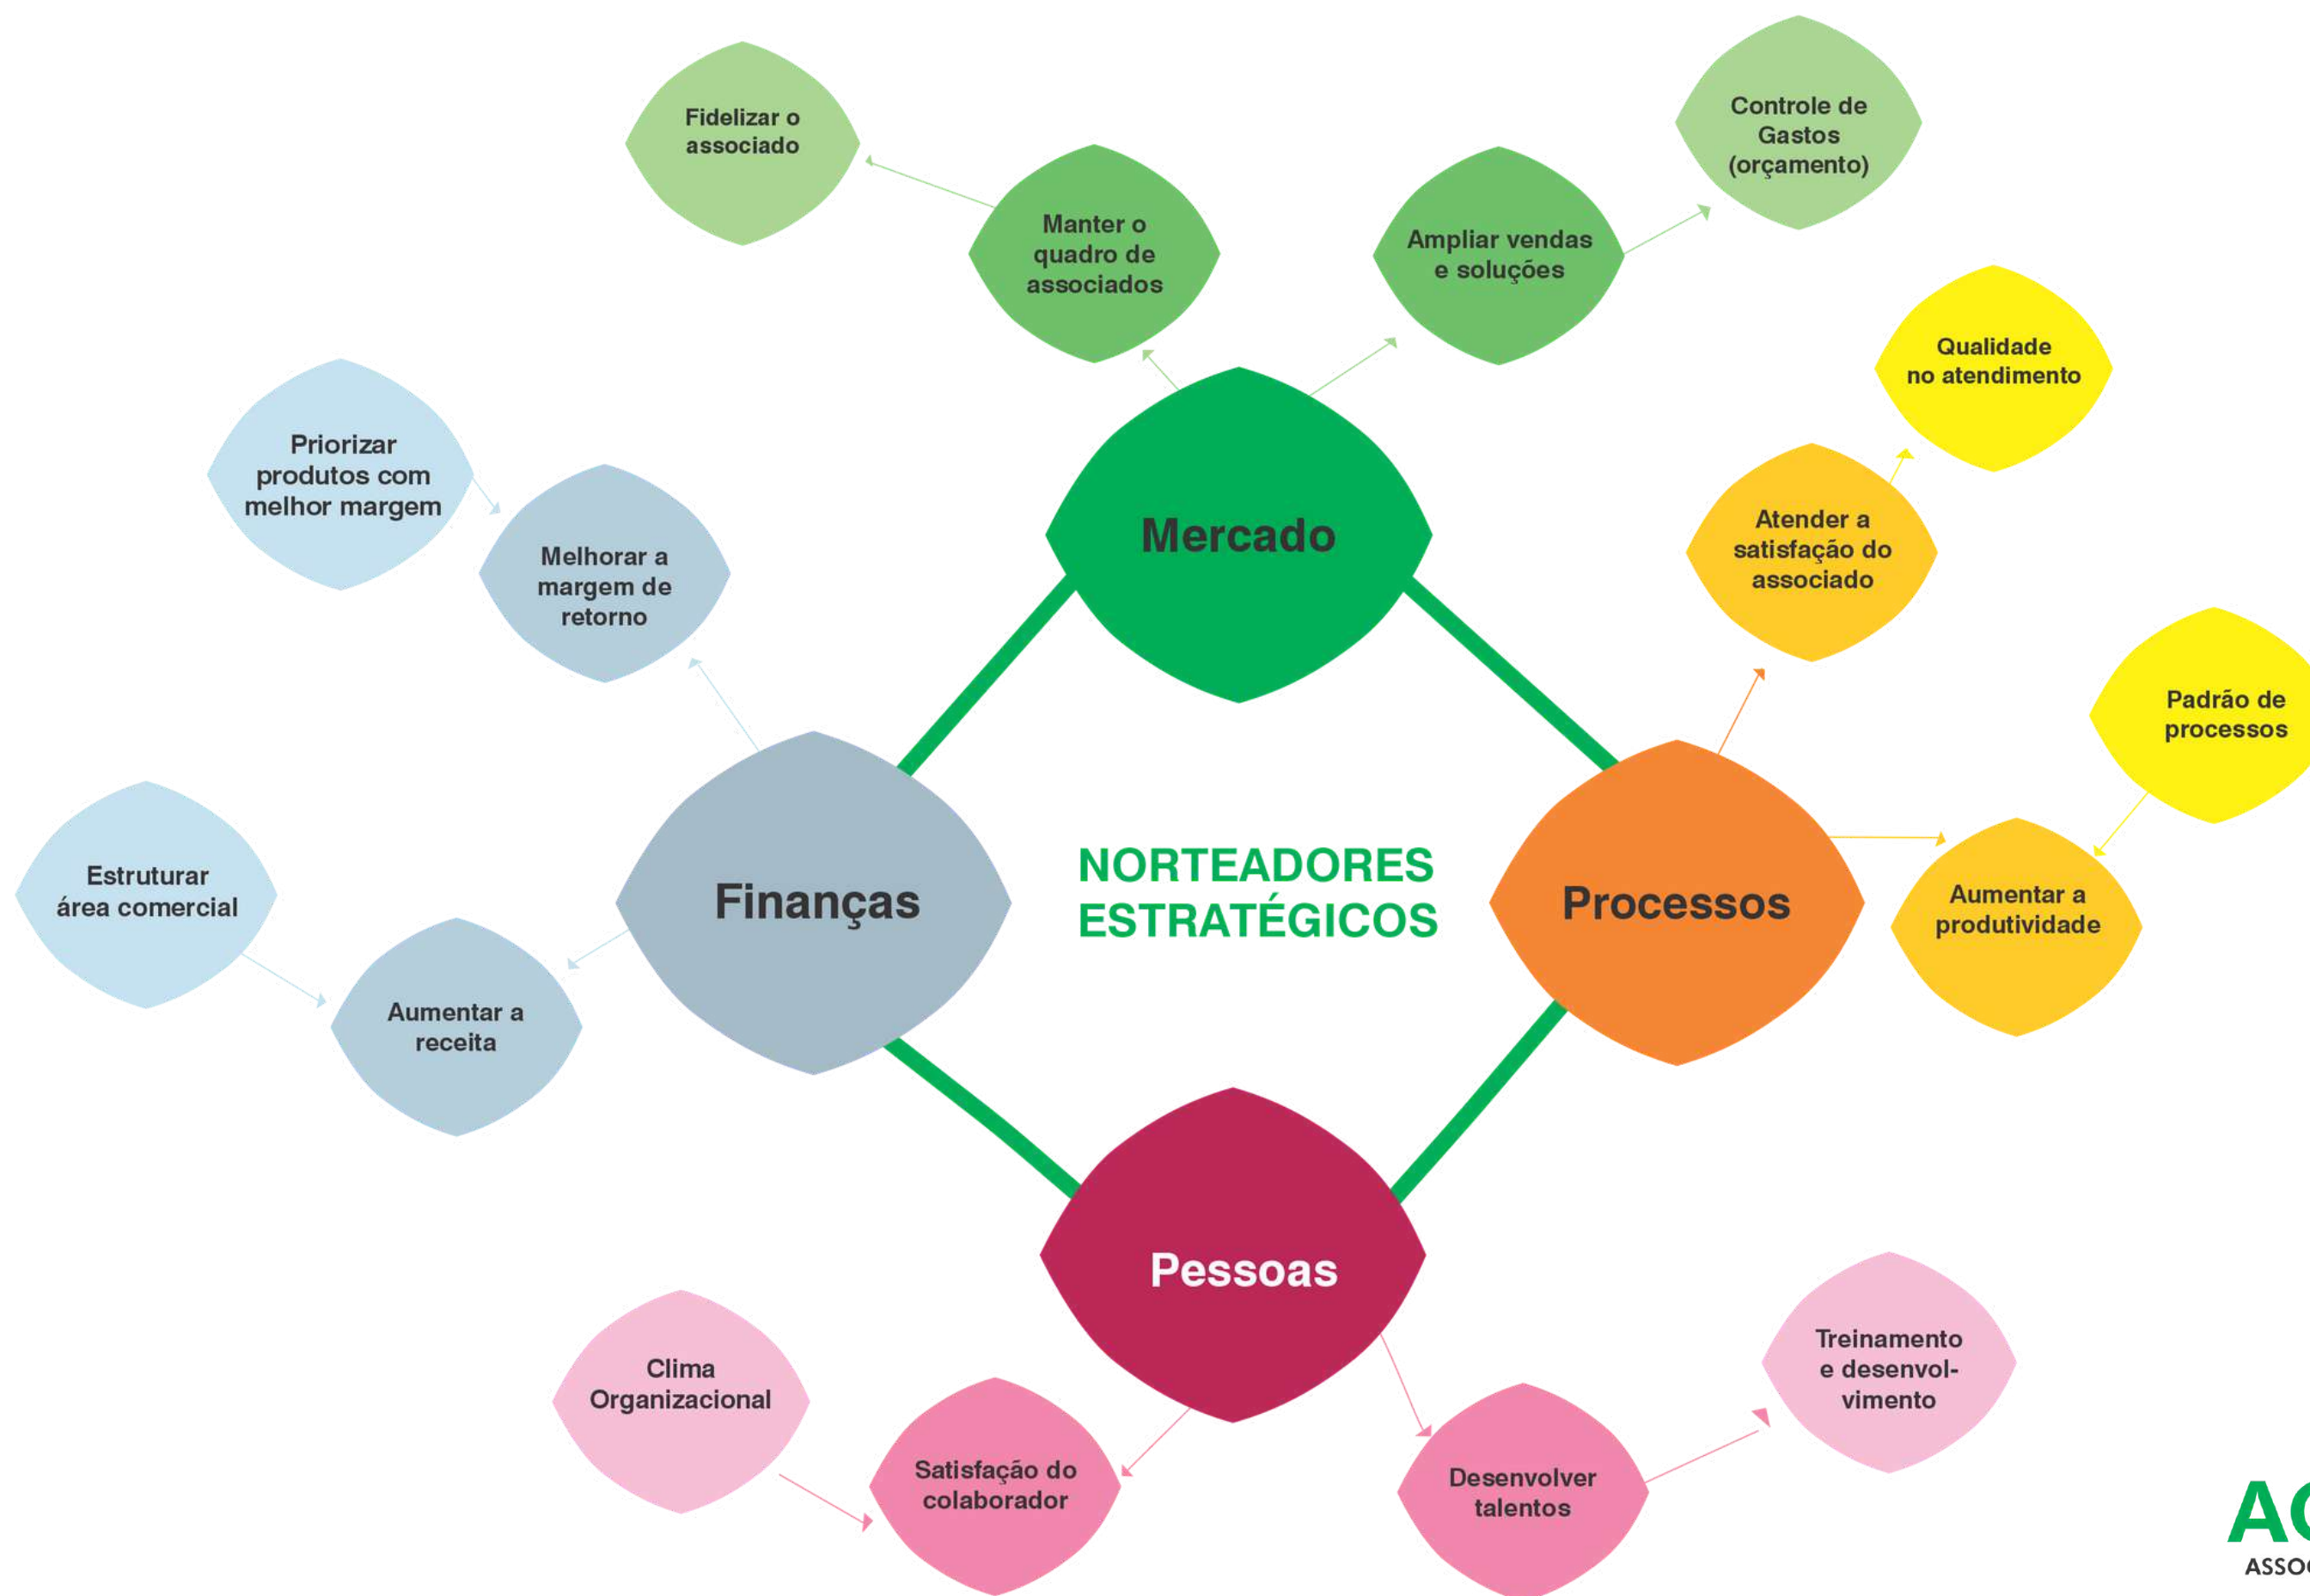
Fidelizar o associado

Manter o quadro de associados

Ampliar vendas e soluções

Controle de Gastos (orçamento)

Qualidade no atendimento

Priorizar produtos com melhor margem

Melhorar a margem de retorno

Mercado

Atender a satisfação do associado

Padrão de processos

Estruturar área comercial

Finanças

NORTEADORES ESTRATÉGICOS

Processos

Aumentar a produtividade

Aumentar a receita

Pessoas

Clima Organizacional

Treinamento e desenvolvimento

Satisfação do colaborador

Desenvolver talentos

AC

ASSO